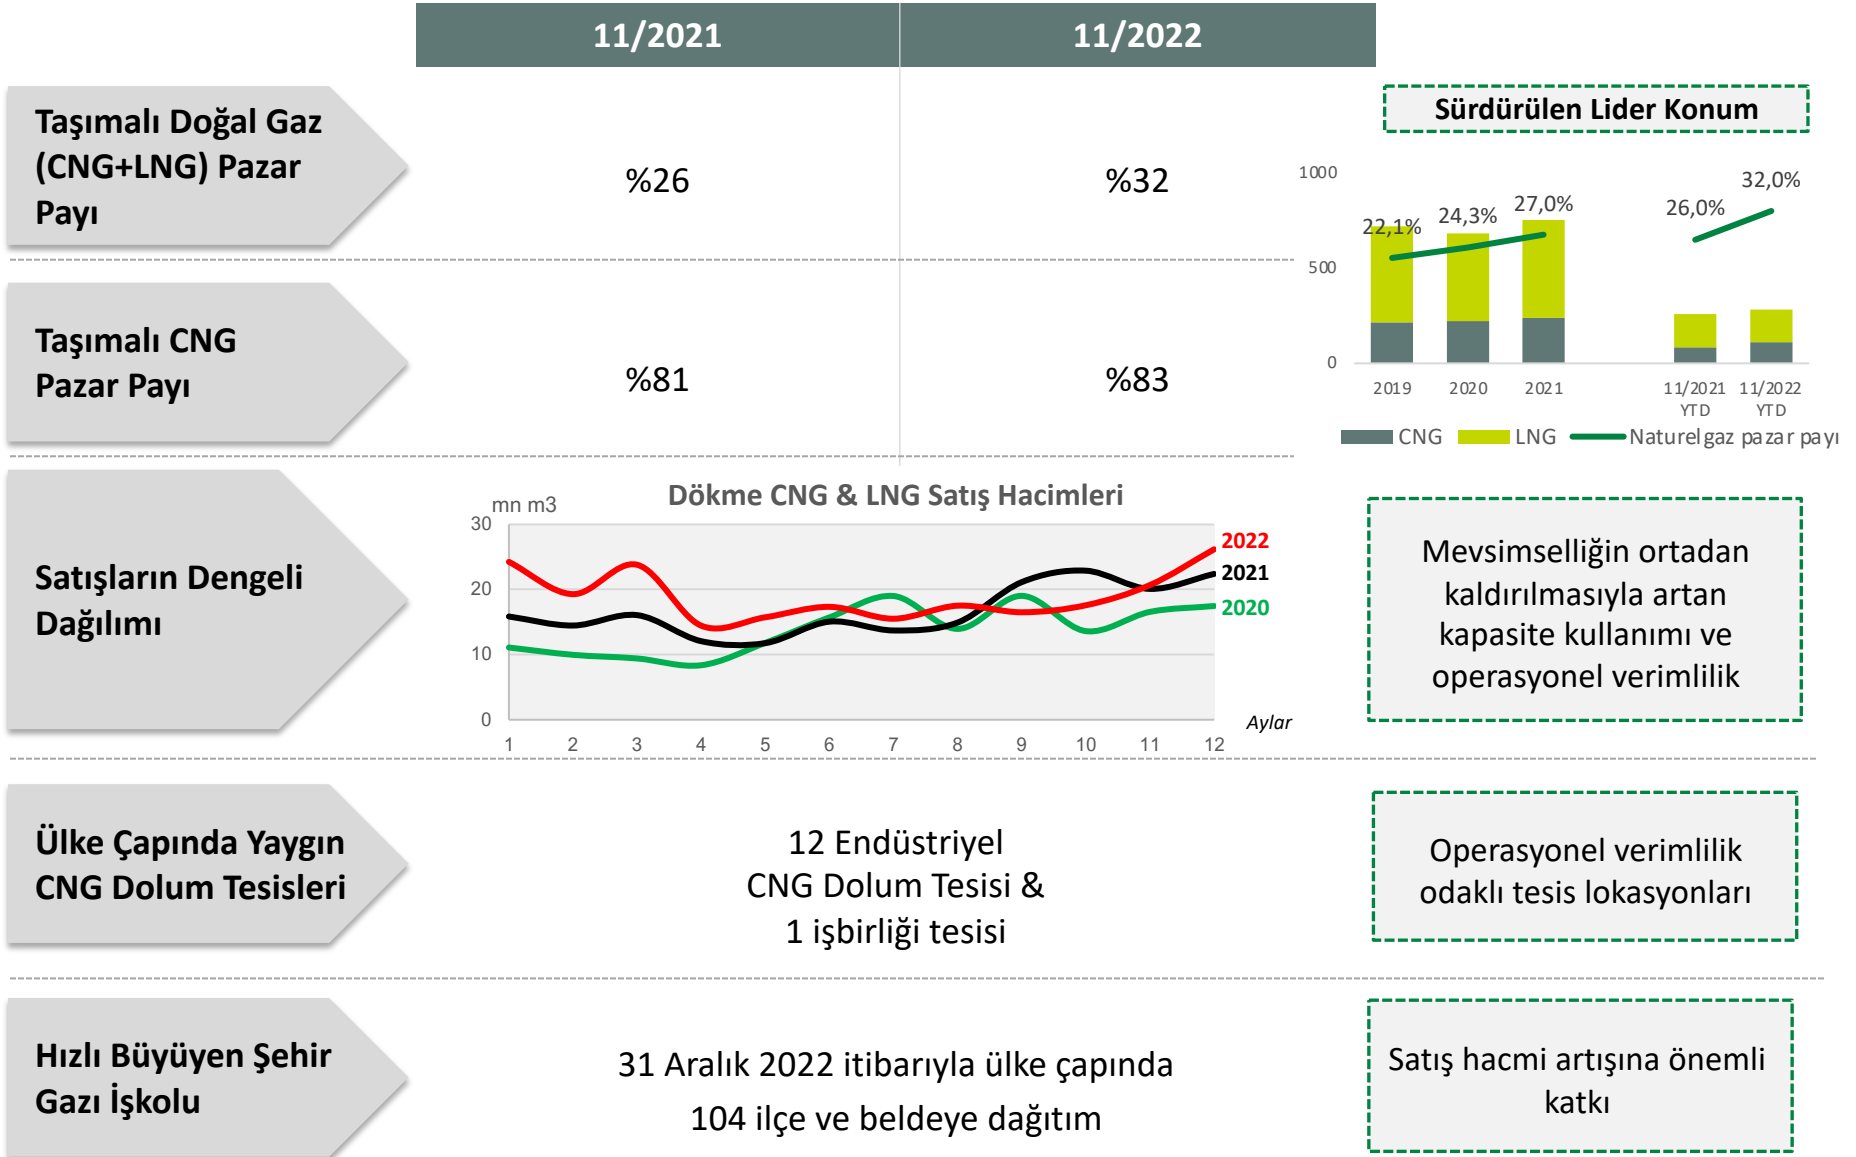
| | 11/2021 | 11/2022 |
|---|---|---|
| Taşımalı Doğal Gaz (CNG+LNG) Pazar Payı | %26 | %32 |
| Taşımalı CNG Pazar Payı | %81 | %83 |

Sürdürülen Lider Konum

1000
500
0
22,1%
24,3%
27,0%
26,0%
32,0%
2019
2020
2021
11/2021 YTD
11/2022 YTD
CNG
LNG
Naturel gaz pazar payı

Satışların Dengeli Dağılımı

Dökme CNG & LNG Satış Hacimleri
mn m3
30
20
10
0
1 2 3 4 5 6 7 8 9 10 11 12
Aylar
2022
2021
2020

Mevsimselliğin ortadan kaldırılmasıyla artan kapasite kullanımı ve operasyonel verimlilik

Ülke Çapında Yaygın CNG Dolum Tesisleri

12 Endüstriyel CNG Dolum Tesisi & 1 işbirliği tesisi

Operasyonel verimlilik odaklı tesis lokasyonları

Hızlı Büyüyen Şehir Gazı İşkolu

31 Aralık 2022 itibarıyla ülke çapında 104 ilçe ve beldeye dağıtım

Satış hacmi artışına önemli katkı